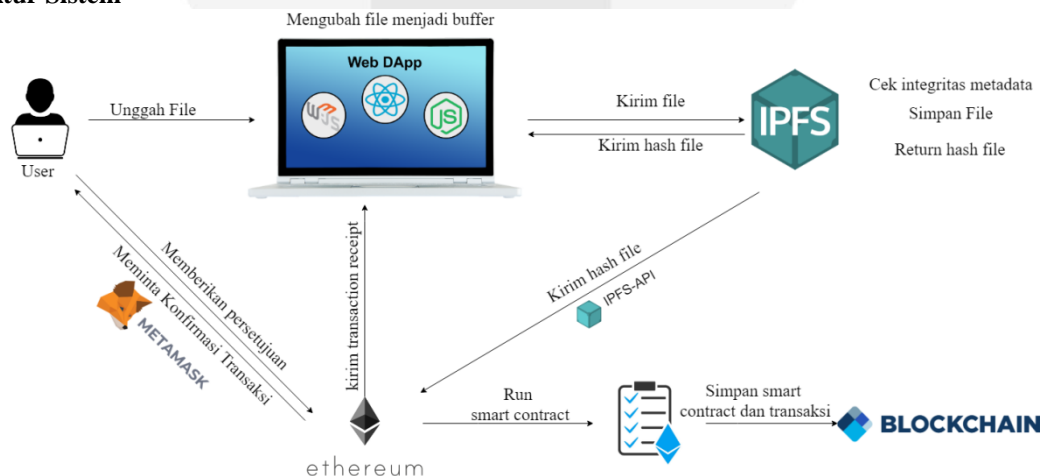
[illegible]ur Sistem

Mengubah file menjadi buffer

Web DApp

User

Unggah File

Kirim file

Kirim hash file

IPFS

Cek integritas metadata

Simpan File

Return hash file

Memberikan persetujuan

Meminta Konfirmasi Transaksi

METAMASK

kirim transaction receipt

Kirim hash file

IPFS-API

Run smart contract

Simpan smart contract dan transaksi

BLOCKCHAIN

ethereum